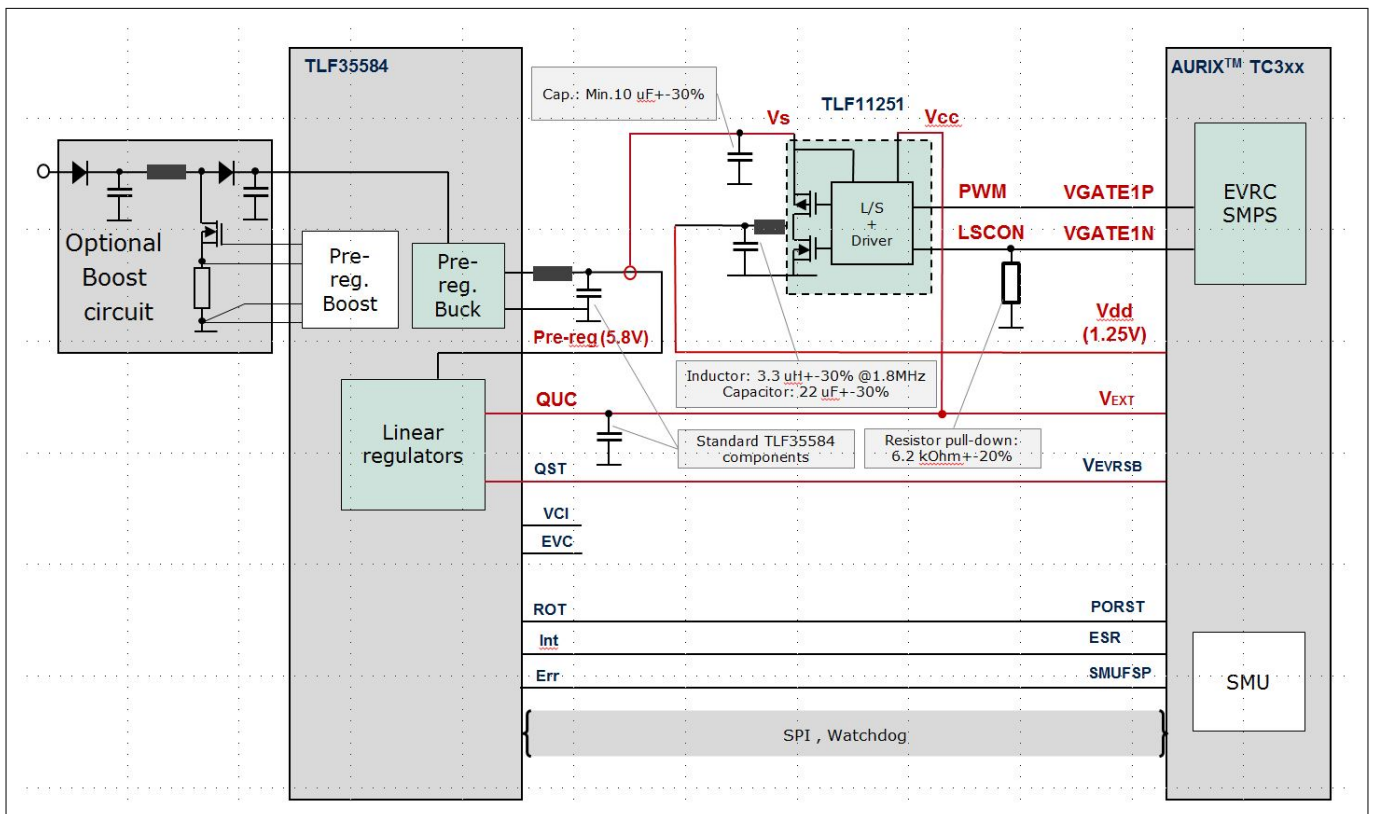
TLF35584

AURIX$^{TM}$ TC3xx

Cap.: Min.10 uF+-30%

Vs

TLF11251

Vcc

Optional Boost circuit

Pre-reg. Boost

Pre-reg. Buck

L/S + Driver

PWM

VGATE1P

LSCON

VGATE1N

EVRC SMPS

Pre-reg (5.8V)

Vdd (1.25V)

Inductor: 3.3 uH+-30% @1.8MHz
Capacitor: 22 uF+-30%

Linear regulators

QUC

VEXT

Standard TLF35584 components

Resistor pull-down: 6.2 kOhm+-20%

QST

VEVRSB

VCI

EVC

ROT

PORST

Int

ESR

Err

SMUFSP

SMU

SPI , Watchdog